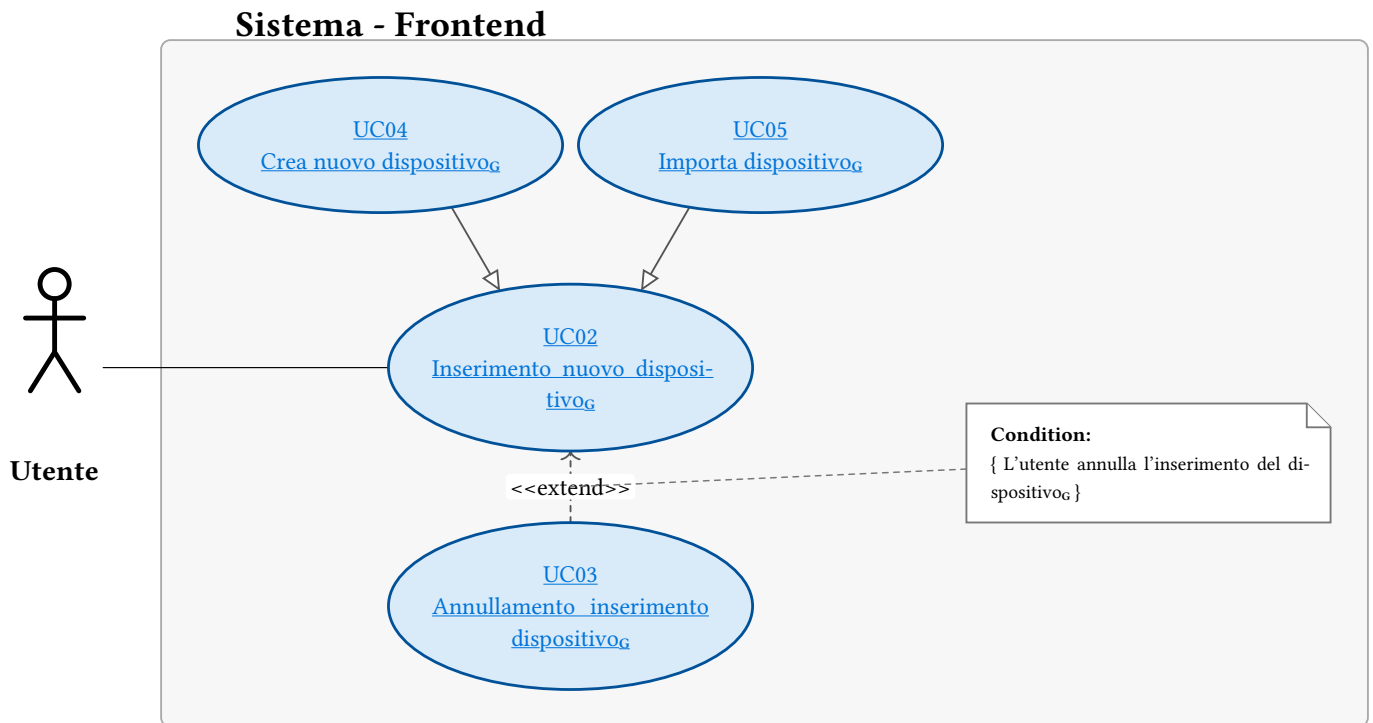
Sistema - Frontend

UC04
Crea nuovo dispositivo$_G$

UC05
Importa dispositivo$_G$

UC02
Inserimento nuovo dispositivo$_G$

Utente

<<extend>>

Condition:
{ L'utente annulla l'inserimento del dispositivo$_G$ }

UC03
Annullamento inserimento dispositivo$_G$